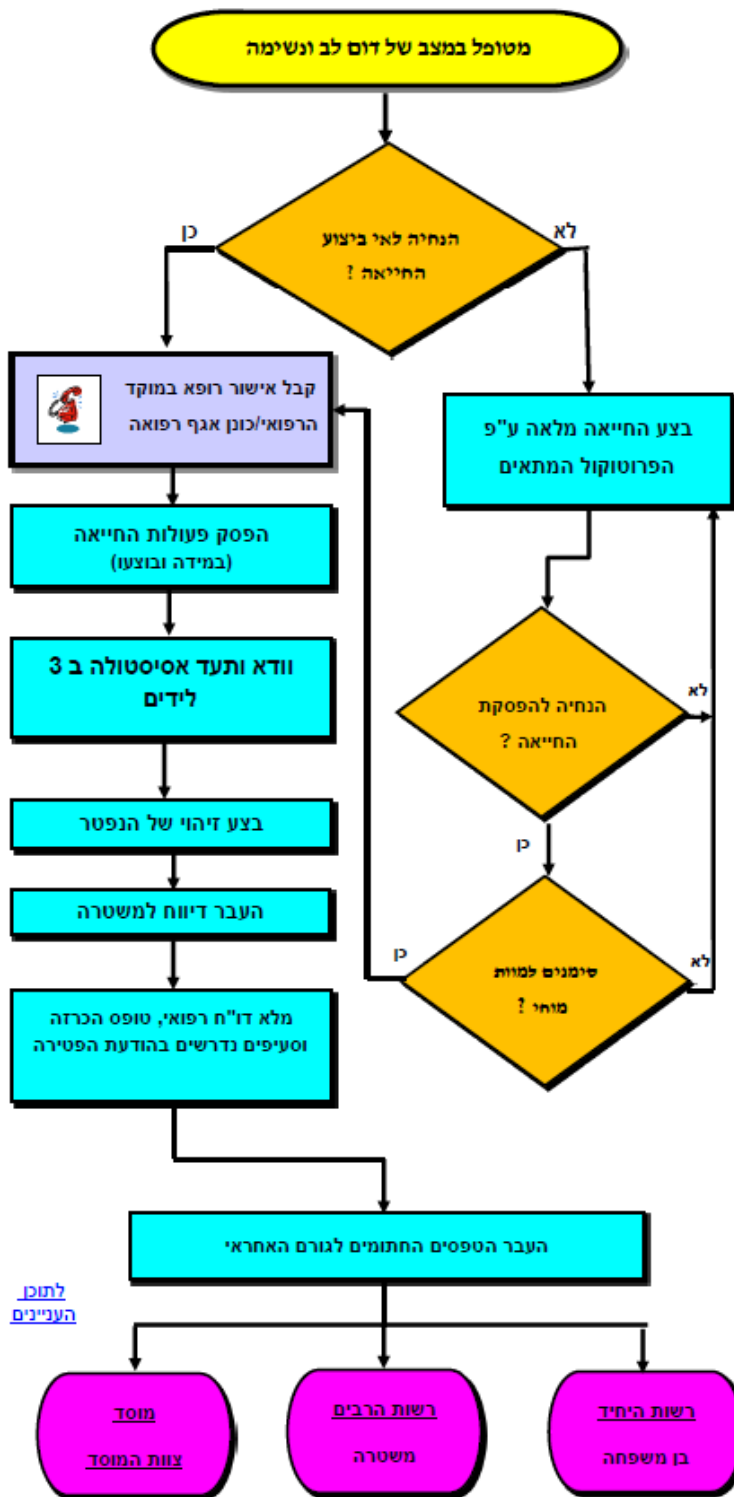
מטופל במצב של דום לב ונשימה

הנחיה לאי ביצוע החייאה ?

כן

לא

קבל אישור רופא במוקד הרפואי/כונן אגף רפואה

בצע החייאה מלאה ע"פ הפרוטוקול המתאים

הפסק פעולות החייאה (במידה ובוצעו)

וודא ותעד אסיסטולה ב 3 לידים

הנחיה להפסקת החייאה ?

לא

כן

בצע זיהוי של הנפטר

העבר דיווח למשטרה

כן

סימנים למוות מוחי ?

לא

מלא דו"ח רפואי, טופס הכרזה וסעיפים נדרשים בהודעת הפטירה

העבר הטפסים החתומים לגורם האחראי

לתוכן העניינים

מוסד
צוות המוסד

רשות הרבים
משטרה

רשות היחיד
בן משפחה